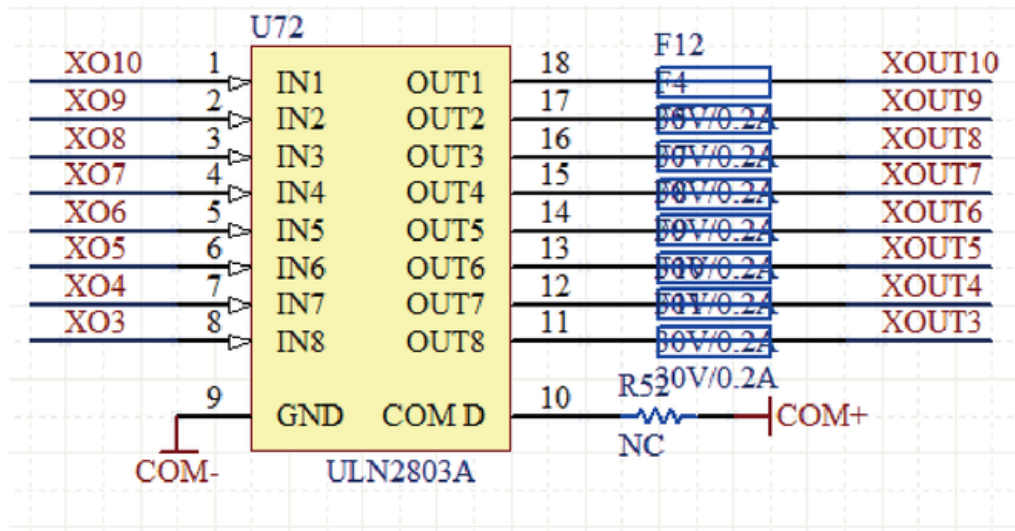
U72

XO10 1 IN1 OUT1 18
XO9 2 IN2 OUT2 17
XO8 3 IN3 OUT3 16
XO7 4 IN4 OUT4 15
XO6 5 IN5 OUT5 14
XO5 6 IN6 OUT6 13
XO4 7 IN7 OUT7 12
XO3 8 IN8 OUT8 11
9 GND COM D 10

COM-
ULN2803A

F12
F4
30V/0.2A
30V/0.2A
30V/0.2A
30V/0.2A
30V/0.2A
30V/0.2A
30V/0.2A
30V/0.2A

XOUT10
XOUT9
XOUT8
XOUT7
XOUT6
XOUT5
XOUT4
XOUT3

R52
NC
COM+